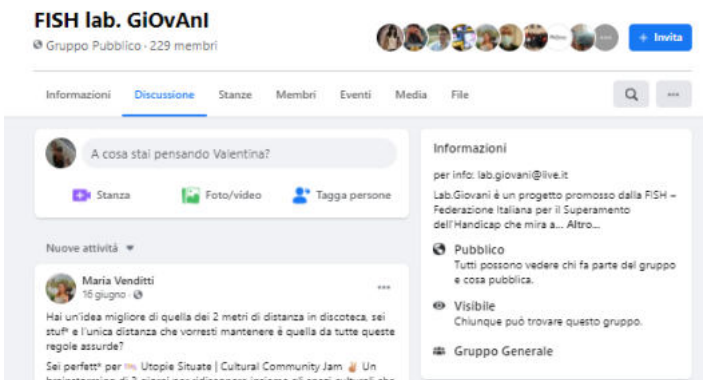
FISH lab. GiOvAnI

Gruppo Pubblico · 229 membri

+ Invita

Informazioni Discussione Stanze Membri Eventi Media File

A cosa stai pensando Valentina?

Stanza Foto/video Tagga persone

Nuove attività

Maria Venditti
16 giugno ·

Hai un'idea migliore di quella dei 2 metri di distanza in discoteca, sei stuf* e l'unica distanza che vorresti mantenere è quella da tutte queste regole assurde?

Sei perfett* per Utopie Situate | Cultural Community Jam Un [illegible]

Informazioni

per info: lab.giovani@live.it

Lab.Giovani è un progetto promosso dalla FISH – Federazione Italiana per il Superamento dell'Handicap che mira a... Altro...

Pubblico
Tutti possono vedere chi fa parte del gruppo e cosa pubblica.

Visibile
Chiunque può trovare questo gruppo.

Gruppo Generale